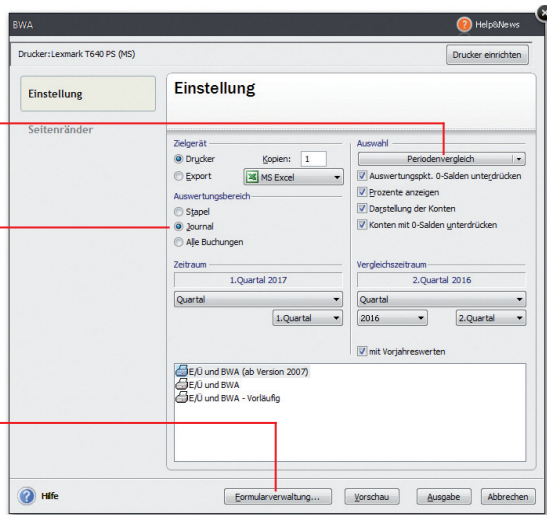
BWA

Help&News

Drucker: Lexmark T640 PS (MS)

Drucker einrichten

Einstellung

Seitenränder

Einstellung

Zielgerät

Drucker

Kopien: 1

Export

MS Excel

Auswertungsbereich

Stapel

Journal

Alle Buchungen

Auswahl

Periodenvergleich

Auswertungspkt. 0-Salden unterdrücken

Prozente anzeigen

Darstellung der Konten

Konten mit 0-Salden unterdrücken

Zeitraum

1.Quartal 2017

Quartal

1.Quartal

Vergleichszeitraum

2.Quartal 2016

Quartal

2016

2.Quartal

mit Vorjahreswerten

E/Ü und BWA (ab Version 2007)

E/Ü und BWA

E/Ü und BWA - Vorläufig

Hilfe

Formularverwaltung...

Vorschau

Ausgabe

Abbrechen